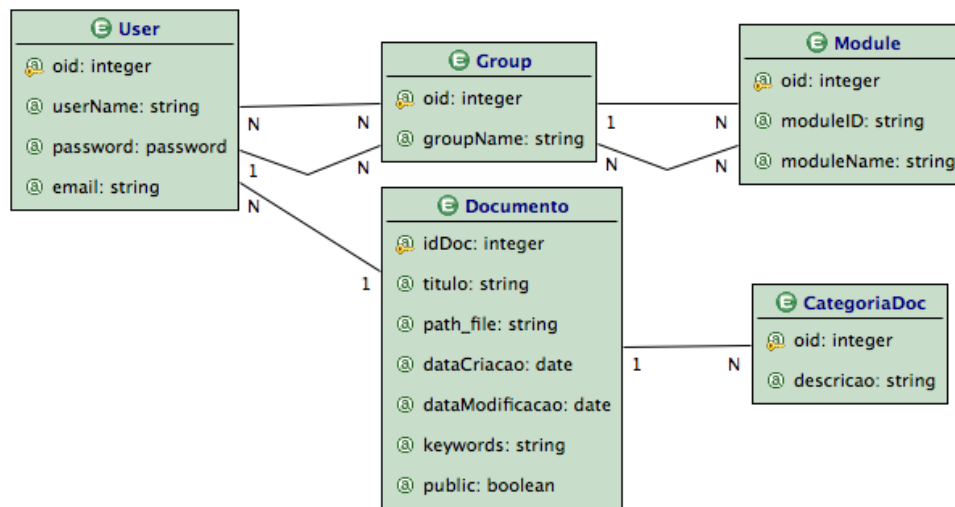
E User
oid: integer
userName: string
password: password
email: string

E Group
oid: integer
groupName: string

E Module
oid: integer
moduleID: string
moduleName: string

E Documento
idDoc: integer
titulo: string
path_file: string
dataCriacao: date
dataModificacao: date
keywords: string
public: boolean

E CategoriaDoc
oid: integer
descricao: string

N
N
1
N
N
1
1
N
N
N
1
N